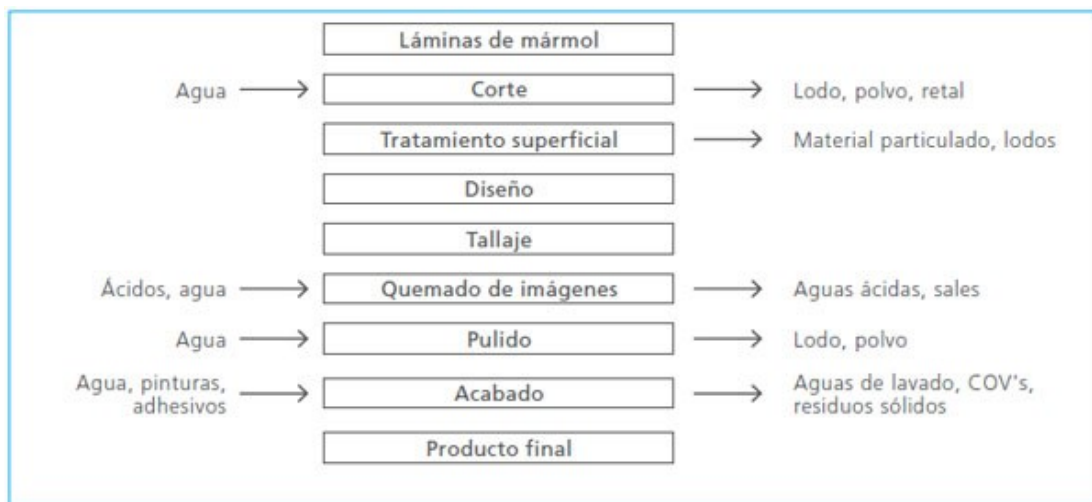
Láminas de mármol

Agua → Corte → Lodo, polvo, retal

Tratamiento superficial → Material particulado, lodos

Diseño

Tallaje

Ácidos, agua → Quemado de imágenes → Aguas ácidas, sales

Agua → Pulido → Lodo, polvo

Agua, pinturas, adhesivos → Acabado → Aguas de lavado, COV's, residuos sólidos

Producto final